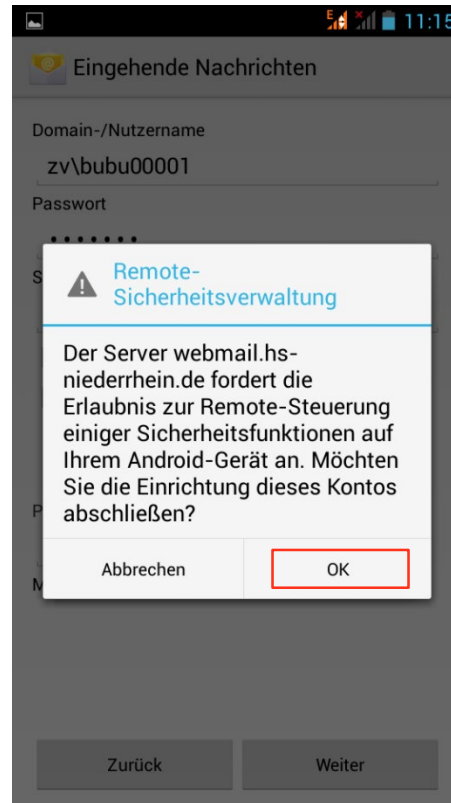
11:15

Eingehende Nachrichten

Domain-/Nutzername

zv\bubu00001

Passwort

•••••••

S

Remote-Sicherheitsverwaltung

Der Server webmail.hs-niederrhein.de fordert die Erlaubnis zur Remote-Steuerung einiger Sicherheitsfunktionen auf Ihrem Android-Gerät an. Möchten Sie die Einrichtung dieses Kontos abschließen?

P

M

Abbrechen

OK

Zurück

Weiter